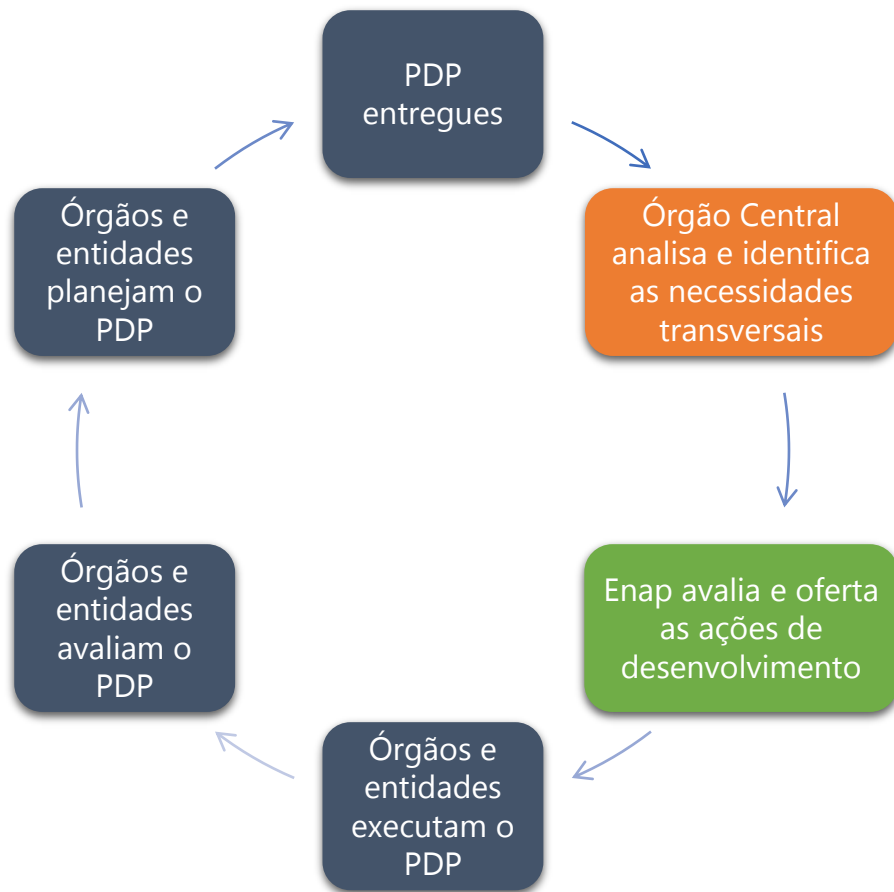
PDP entregues

Órgão Central analisa e identifica as necessidades transversais

Enap avalia e oferta as ações de desenvolvimento

Órgãos e entidades executam o PDP

Órgãos e entidades avaliam o PDP

Órgãos e entidades planejam o PDP